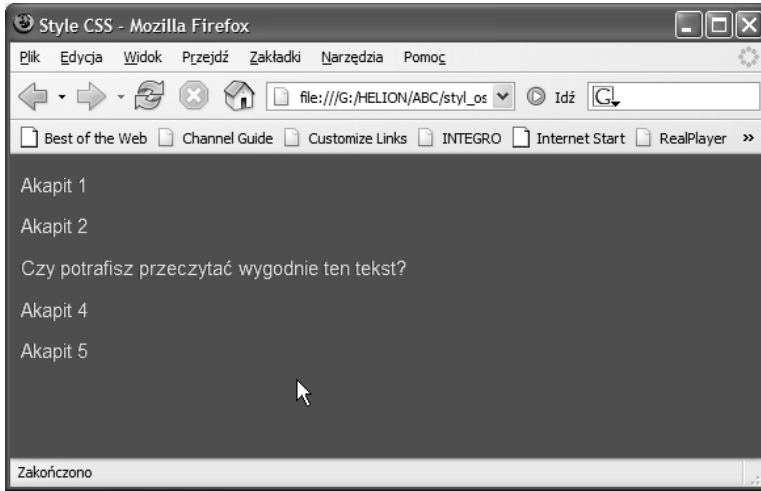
Style CSS - Mozilla Firefox

Plik Edycja Widok Przejdź Zakładki Narzędzia Pomoc

file:///G:/HELION/ABC/styl_os

Idź

Best of the Web Channel Guide Customize Links INTEGRO Internet Start RealPlayer »

Akapit 1

Akapit 2

Czy potrafisz przeczytać wygodnie ten tekst?

Akapit 4

Akapit 5

Zakończono